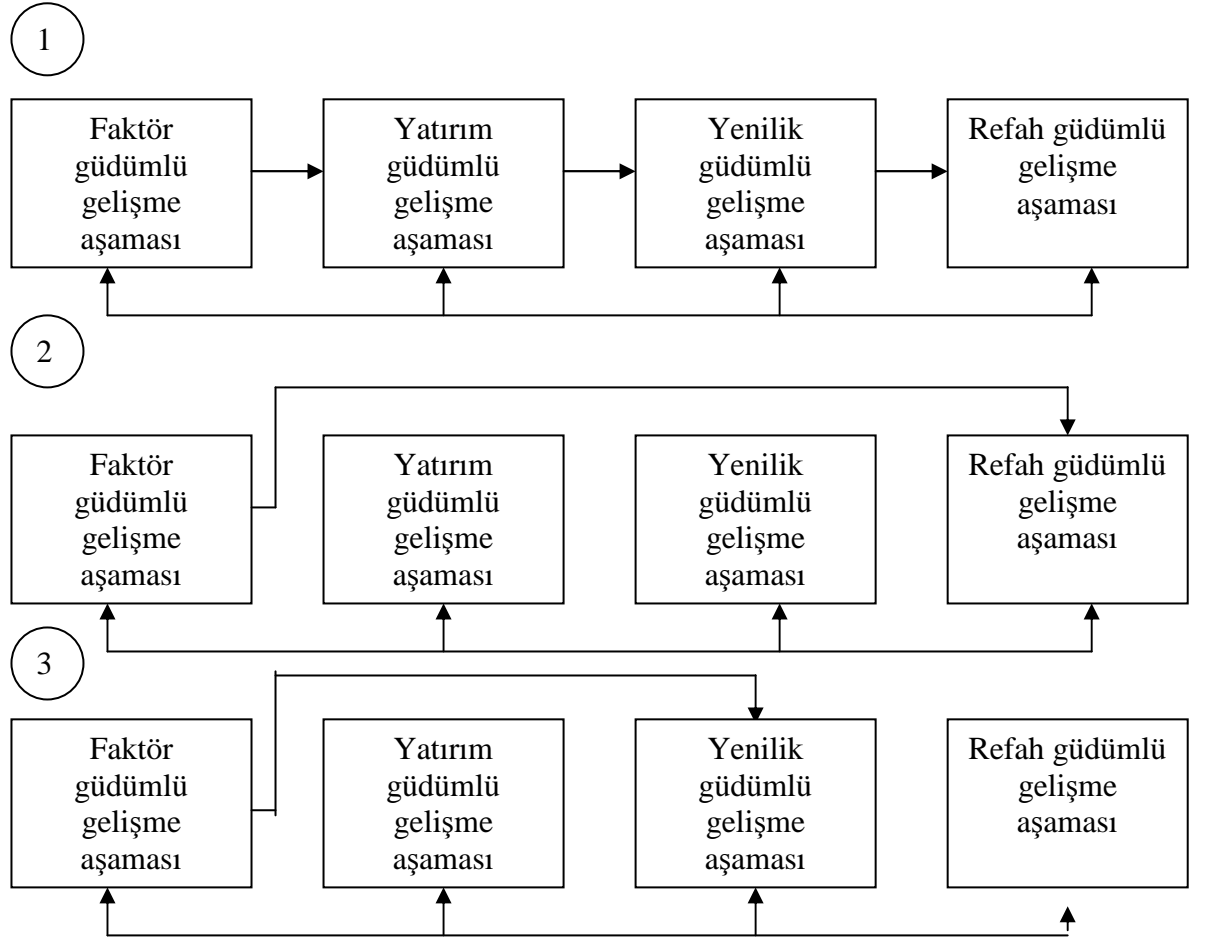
1

Faktör güdümlü gelişme aşaması

Yatırım güdümlü gelişme aşaması

Yenilik güdümlü gelişme aşaması

Refah güdümlü gelişme aşaması

2

Faktör güdümlü gelişme aşaması

Yatırım güdümlü gelişme aşaması

Yenilik güdümlü gelişme aşaması

Refah güdümlü gelişme aşaması

3

Faktör güdümlü gelişme aşaması

Yatırım güdümlü gelişme aşaması

Yenilik güdümlü gelişme aşaması

Refah güdümlü gelişme aşaması